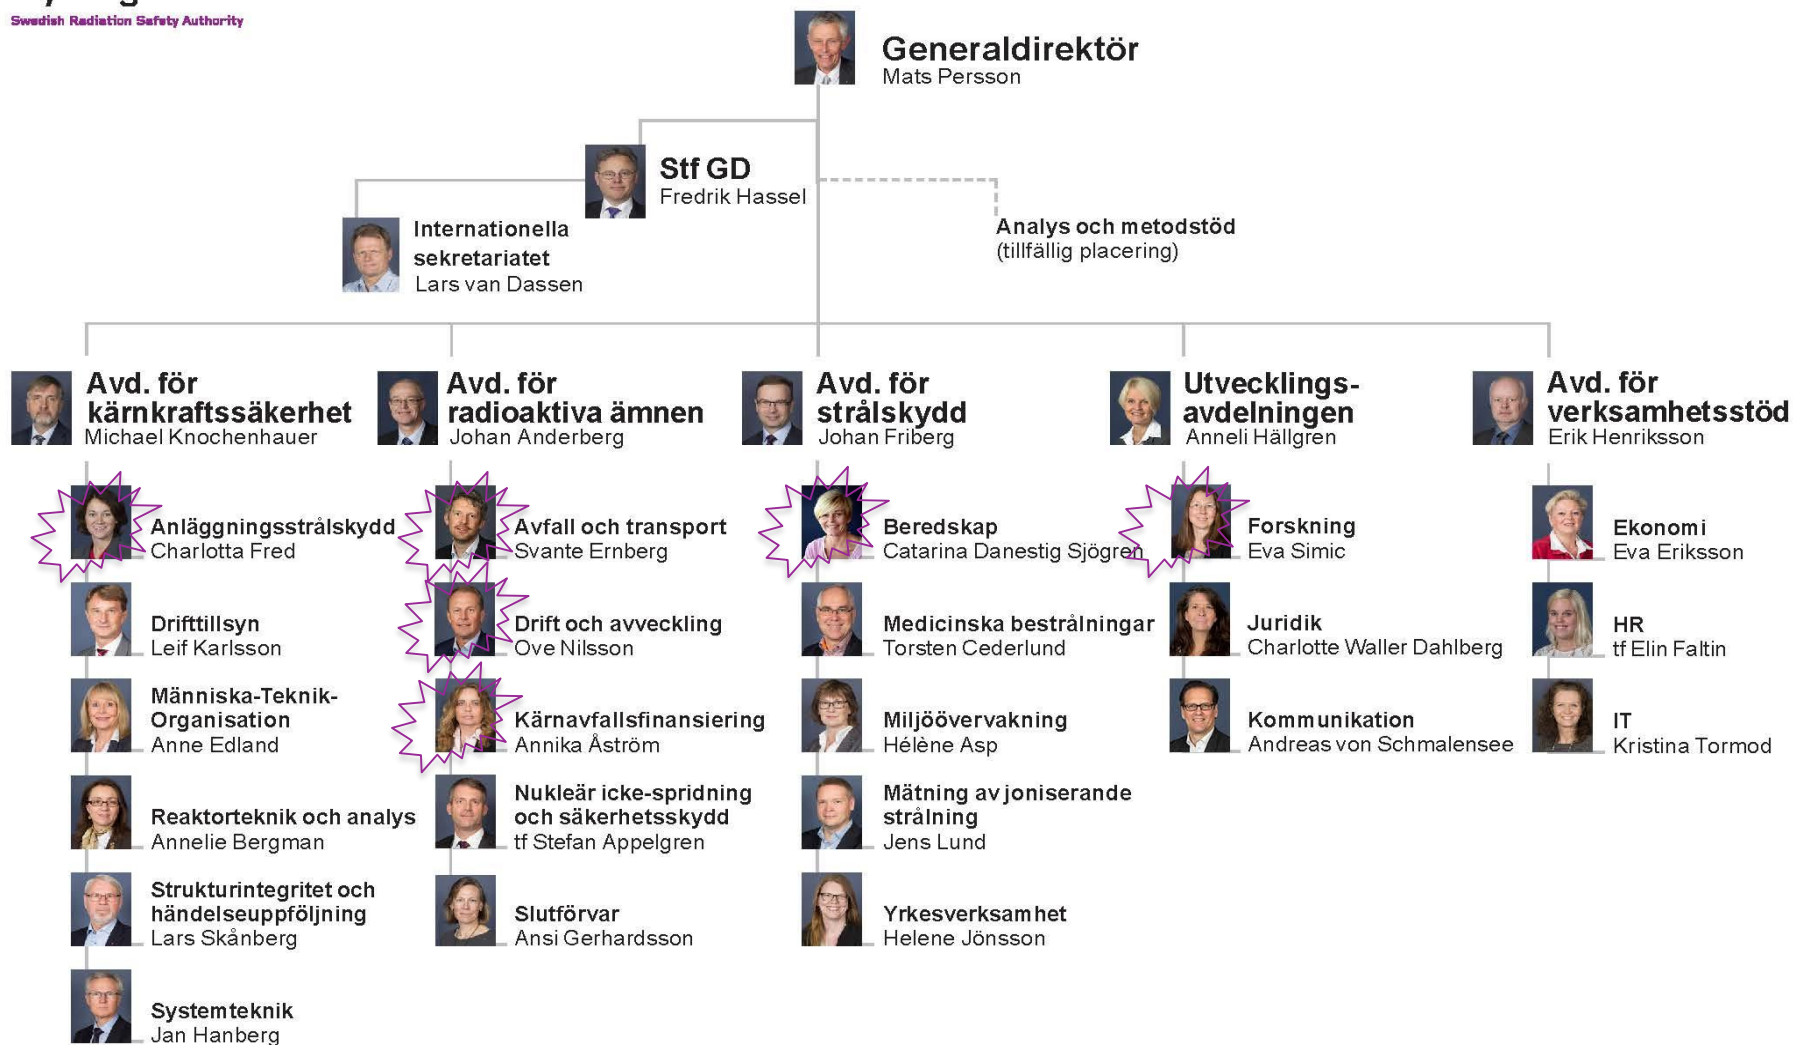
Swedish Radiation Safety Authority

Generaldirektör
Mats Persson

Stf GD
Fredrik Hassel

Internationella sekretariatet
Lars van Dassen

Analys och metodstöd
(tillfällig placering)

Avd. för kärnkraftssäkerhet
Michael Knochenhauer

Anläggningsstrålskydd
Charlotta Fred

Drifttillsyn
Leif Karlsson

Människa-Teknik-Organisation
Anne Edland

Reaktorteknik och analys
Annelie Bergman

Strukturintegritet och händelseuppföljning
Lars Skånberg

Systemteknik
Jan Hanberg

Avd. för radioaktiva ämnen
Johan Anderberg

Avfall och transport
Svante Ernberg

Drift och avveckling
Ove Nilsson

Kärnavfallsfinansiering
Annika Åström

Nukleär icke-spridning och säkerhetsskydd
tf Stefan Appelgren

Slutförvar
Ansi Gerhardsson

Avd. för strålskydd
Johan Friberg

Beredskap
Catarina Danestig Sjögren

Medicinska bestrålningar
Torsten Cederlund

Miljöövervakning
Hélène Asp

Mätning av joniserande strålning
Jens Lund

Yrkesverksamhet
Helene Jönsson

Utvecklingsavdelningen
Anneli Hällgren

Forskning
Eva Simic

Juridik
Charlotte Waller Dahlberg

Kommunikation
Andreas von Schmalensee

Avd. för verksamhetsstöd
Erik Henriksson

Ekonomi
Eva Eriksson

HR
tf Elin Faltin

IT
Kristina Tormod